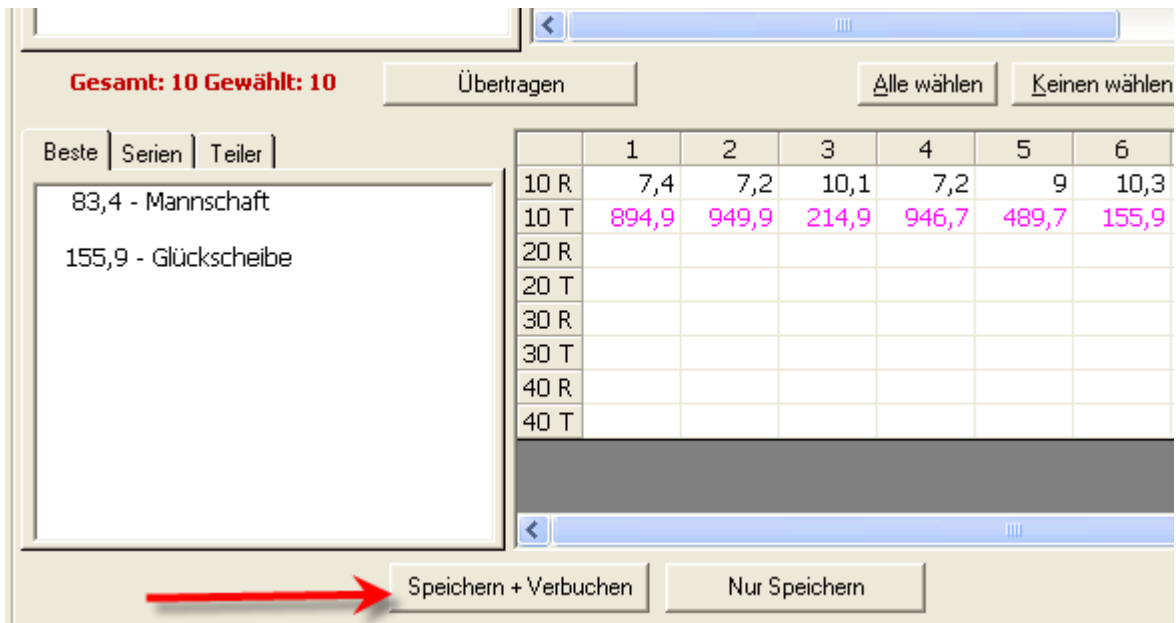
Gesamt: 10 Gewählt: 10

Übertragen

Alle wählen

Keinen wählen

Beste | Serien | Teiler

83,4 - Mannschaft

155,9 - Glückscheibe

| | 1 | 2 | 3 | 4 | 5 | 6 |
|---|---|---|---|---|---|---|
| 10 R | 7,4 | 7,2 | 10,1 | 7,2 | 9 | 10,3 |
| 10 T | 894,9 | 949,9 | 214,9 | 946,7 | 489,7 | 155,9 |
| 20 R | | | | | | |
| 20 T | | | | | | |
| 30 R | | | | | | |
| 30 T | | | | | | |
| 40 R | | | | | | |
| 40 T | | | | | | |

Speichern + Verbuchen

Nur Speichern